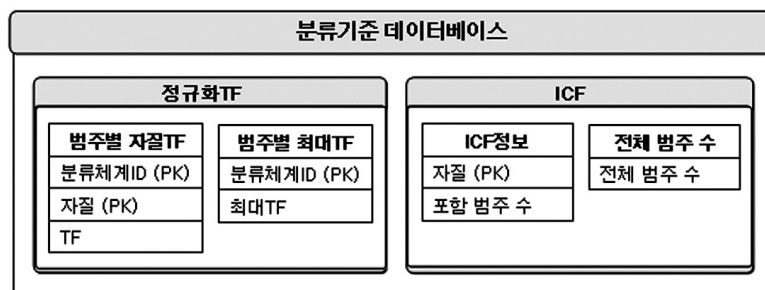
분류기준 데이터베이스

정규화TF

| 범주별 자질TF |
|---|
| 분류체계ID (PK) |
| 자질 (PK) |
| TF |

| 범주별 최대TF |
|---|
| 분류체계ID (PK) |
| 최대TF |

ICF

| ICF정보 |
|---|
| 자질 (PK) |
| 포함 범주 수 |

| 전체 범주 수 |
|---|
| 전체 범주 수 |